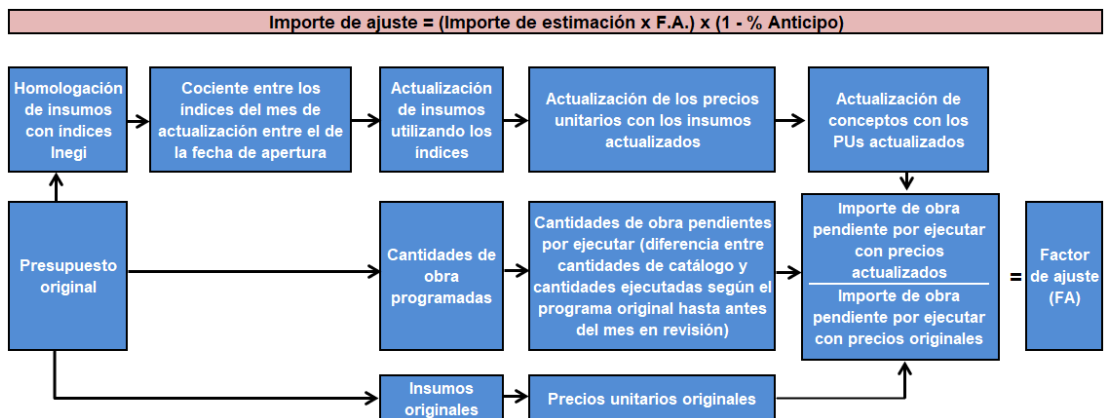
Importe de ajuste = (Importe de estimación x F.A.) x (1 - % Anticipo)

Homologación de insumos con indices Inegi

Cociente entre los índices del mes de actualización entre el de la fecha de apertura

Actualización de insumos utilizando los índices

Actualización de los precios unitarios con los insumos actualizados

Actualización de conceptos con los PUs actualizados

Presupuesto original

Cantidades de obra programadas

Cantidades de obra pendientes por ejecutar (diferencia entre cantidades de catálogo y cantidades ejecutadas según el programa original hasta antes del mes en revisión)

Importe de obra pendiente por ejecutar con precios actualizados

Importe de obra pendiente por ejecutar con precios originales

=

Factor de ajuste (FA)

Insumos originales

Precios unitarios originales